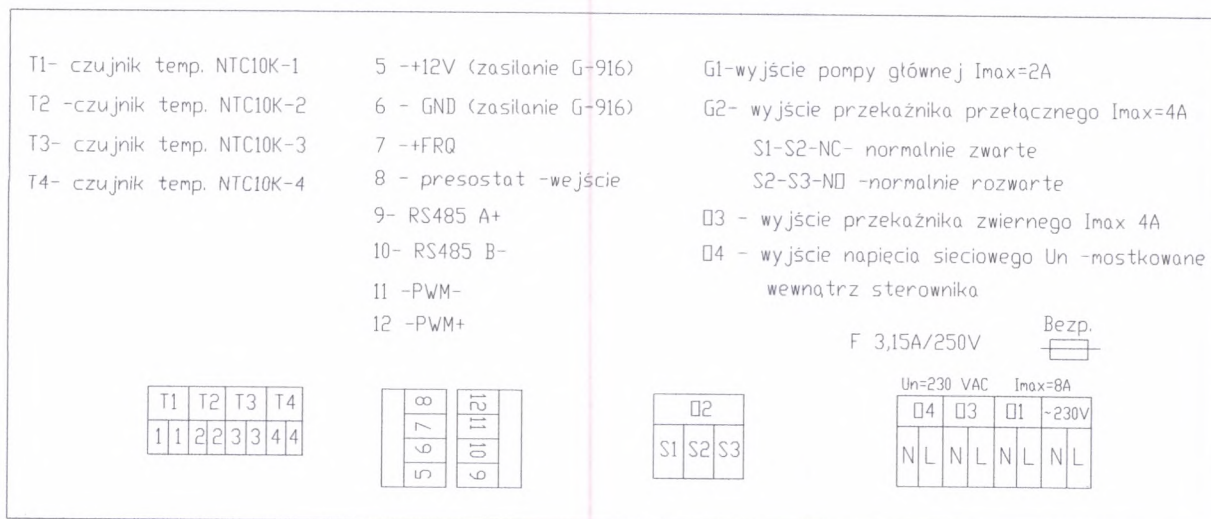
T1- czujnik temp. NTC10K-1
T2 -czujnik temp. NTC10K-2
T3- czujnik temp. NTC10K-3
T4- czujnik temp. NTC10K-4

5 -+12V (zasilanie G-916)
6 - GND (zasilanie G-916)
7 -+FRQ
8 - presostat -wejście
9- RS485 A+
10- RS485 B-
11 -PWM-
12 -PWM+

G1-wyjście pompy głównej Imax=2A
G2- wyjście przekaźnika przełącznego Imax=4A
S1-S2-NC- normalnie zwarte
S2-S3-N□ -normalnie rozwarte
□3 - wyjście przekaźnika zwiernego Imax 4A
□4 - wyjście napięcia sieciowego Un -mostkowane wewnątrz sterownika

F 3,15A/250V
Bezp.

| T1 | | T2 | | T3 | | T4 | |
|---|---|---|---|---|---|---|---|
| 1 | 1 | 2 | 2 | 3 | 3 | 4 | 4 |

8 7 6 5
12 11 10 9

| □2 | | |
|---|---|---|
| S1 | S2 | S3 |

Un=230 VAC Imax=8A

| □4 | | □3 | | □1 | | ~230V | |
|---|---|---|---|---|---|---|---|
| N | L | N | L | N | L | N | L |